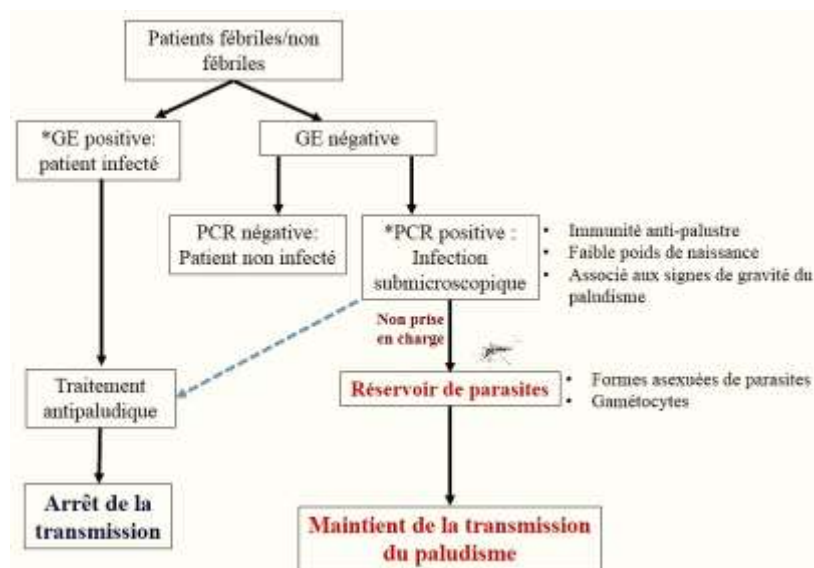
Patients fébriles/non fébriles

*GE positive: patient infecté

GE négative

PCR négative: Patient non infecté

*PCR positive : Infection submicroscopique

- Immunité anti-palustre
- Faible poids de naissance
- Associé aux signes de gravité du paludisme

Non prise en charge

Traitement antipaludique

Réservoir de parasites

- Formes asexuées de parasites
- Gamétocytes

Arrêt de la transmission

Maintient de la transmission du paludisme